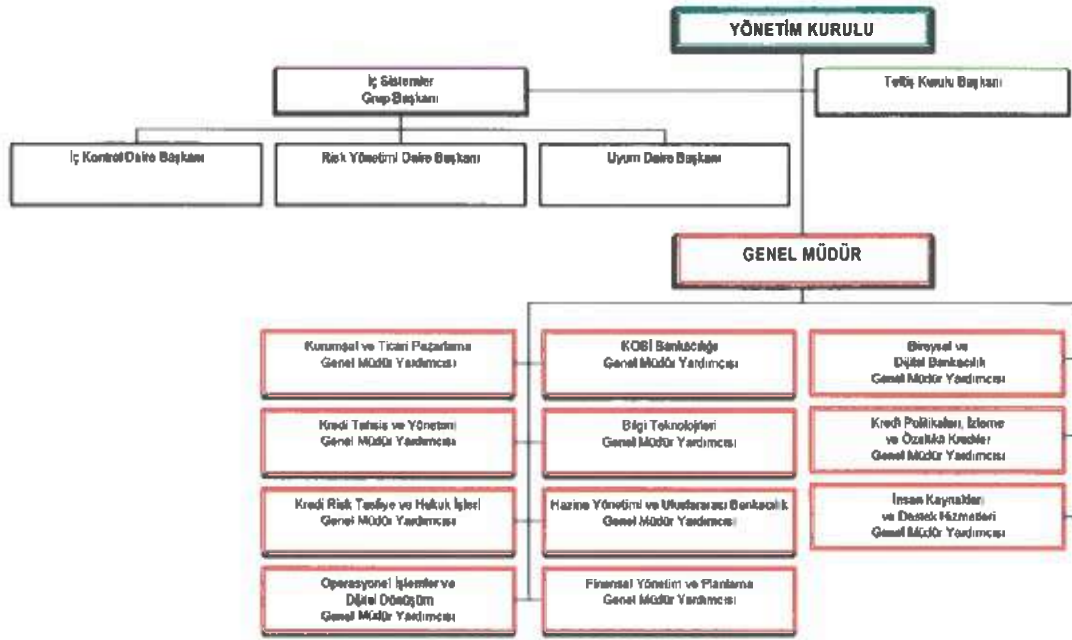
YÖNETİM KURULU

İç Sistemler Grup Başkanı

Teftiş Kurulu Başkanı

İç Kontrol Daire Başkanı

Risk Yönetimi Daire Başkanı

Uyum Daire Başkanı

GENEL MÜDÜR

Kurumsal ve Ticari Pazarlama Genel Müdür Yardımcısı

KOBİ Bankacılığı Genel Müdür Yardımcısı

Bireysel ve Dijital Bankacılık Genel Müdür Yardımcısı

Kredi Tahsis ve Yönetimi Genel Müdür Yardımcısı

Bilgi Teknolojileri Genel Müdür Yardımcısı

Kredi Politikaları, İzleme ve Özelikle Krediler Genel Müdür Yardımcısı

Kredi Risk Tasfiye ve Hukuk İşleri Genel Müdür Yardımcısı

Hazine Yönetimi ve Uluslararası Bankacılık Genel Müdür Yardımcısı

İnsan Kaynakları ve Destek Hizmetleri Genel Müdür Yardımcısı

Operasyonel İşlemler ve Dijital Dönüşüm Genel Müdür Yardımcısı

Finansal Yönetim ve Planlama Genel Müdür Yardımcısı